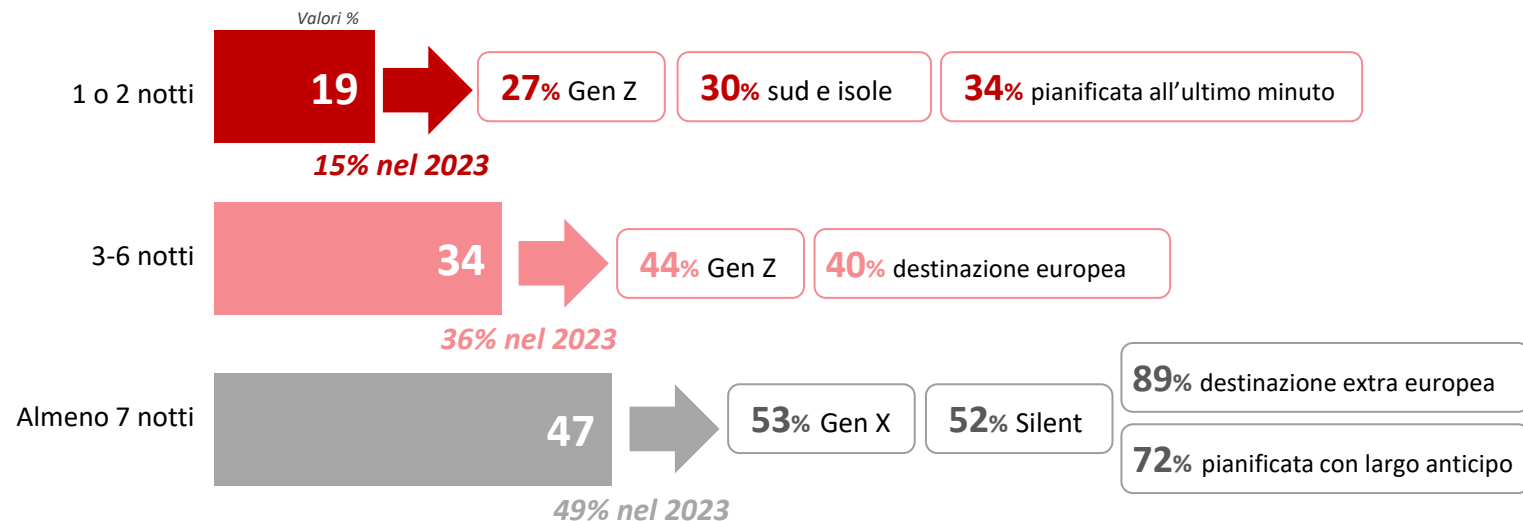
Valori %

1 o 2 notti
19
27% Gen Z
30% sud e isole
34% pianificata all'ultimo minuto
15% nel 2023

3-6 notti
34
44% Gen Z
40% destinazione europea
36% nel 2023

Almeno 7 notti
47
53% Gen X
52% Silent
89% destinazione extra europea
72% pianificata con largo anticipo
49% nel 2023